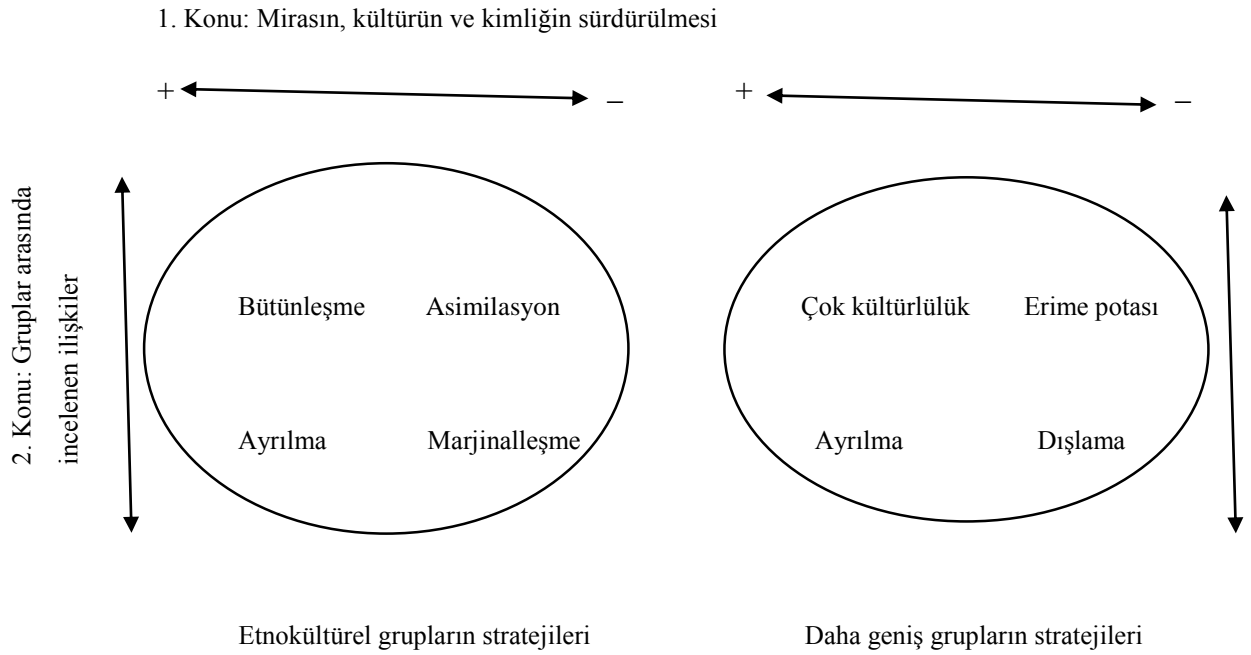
1. Konu: Mirasın, kültürün ve kimliğin sürdürülmesi

+ –

+ –

2. Konu: Gruplar arasında incelenen ilişkiler

Bütünleşme Asimilasyon

Ayrılma Marjinalleşme

Çok kültürlülük Erime potası

Ayrılma Dışlama

Etnokültürel grupların stratejileri

Daha geniş grupların stratejileri